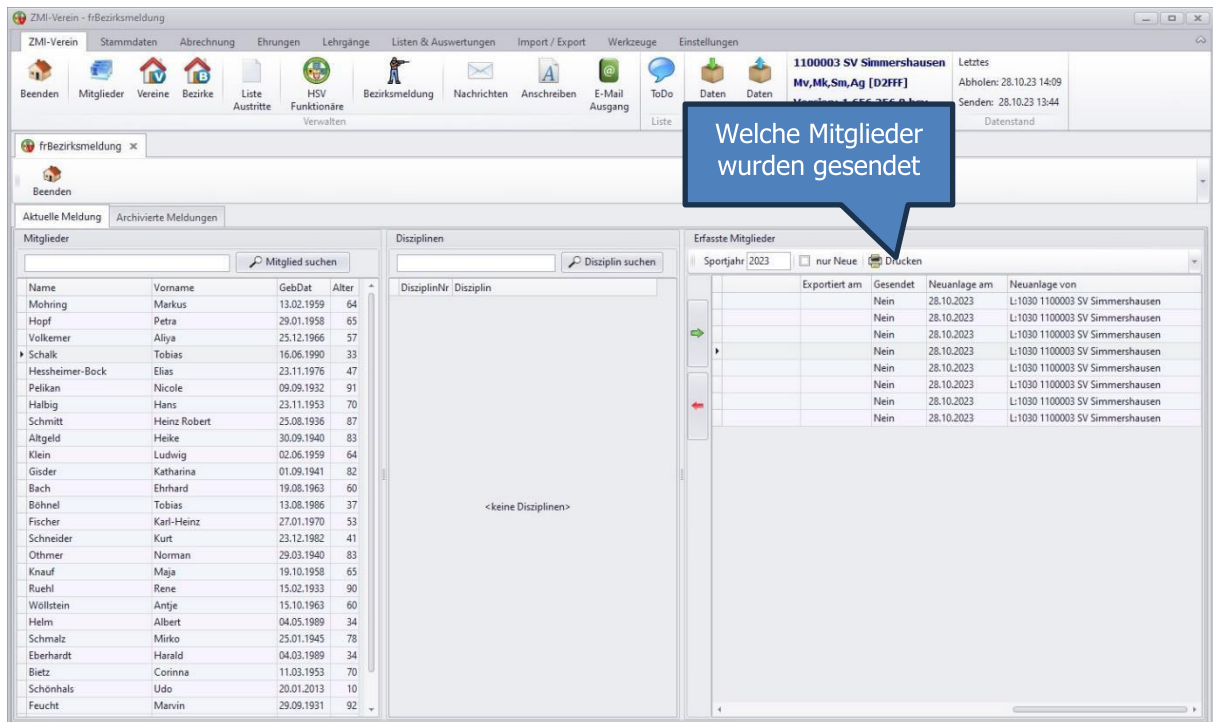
ZMI-Verein - frBezirksmeldung

ZMI-Verein Stammdaten Abrechnung Ehrungen Lehrgänge Listen & Auswertungen Import / Export Werkzeuge Einstellungen

Beenden Mitglieder Vereine Bezirke Liste Austritte HSV Funktionäre Bezirksmeldung Nachrichten Anschreiben E-Mail Ausgang ToDo Daten Daten

Verwalten Liste

1100003 SV Simmershausen
Mv,Mk,Sm,Ag [D2FFF]
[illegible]

Letztes
Abholen: 28.10.23 14:09
Senden: 28.10.23 13:44
Datenstand

Welche Mitglieder wurden gesendet

frBezirksmeldung ×

Beenden

Aktuelle Meldung Archivierte Meldungen

Mitglieder

Mitglied suchen

| Name | Vorname | GebDat | Alter |
|---|---|---|---|
| Mohring | Markus | 13.02.1959 | 64 |
| Hopf | Petra | 29.01.1958 | 65 |
| Volkemer | Aliya | 25.12.1966 | 57 |
| Schalk | Tobias | 16.06.1990 | 33 |
| Hessheimer-Bock | Elias | 23.11.1976 | 47 |
| Pelikan | Nicole | 09.09.1932 | 91 |
| Halbig | Hans | 23.11.1953 | 70 |
| Schmitt | Heinz Robert | 25.08.1936 | 87 |
| Altgeld | Heike | 30.09.1940 | 83 |
| Klein | Ludwig | 02.06.1959 | 64 |
| Gisder | Katharina | 01.09.1941 | 82 |
| Bach | Ehrhard | 19.08.1963 | 60 |
| Böhnel | Tobias | 13.08.1986 | 37 |
| Fischer | Karl-Heinz | 27.01.1970 | 53 |
| Schneider | Kurt | 23.12.1982 | 41 |
| Othmer | Norman | 29.03.1940 | 83 |
| Knauf | Maja | 19.10.1958 | 65 |
| Ruehl | Rene | 15.02.1933 | 90 |
| Wöllstein | Antje | 15.10.1963 | 60 |
| Helm | Albert | 04.05.1989 | 34 |
| Schmalz | Mirko | 25.01.1945 | 78 |
| Eberhardt | Harald | 04.03.1989 | 34 |
| Bietz | Corinna | 11.03.1953 | 70 |
| Schönhals | Udo | 20.01.2013 | 10 |
| Feucht | Marvin | 29.09.1931 | 92 |

Disziplinen

Disziplin suchen

| DisziplinNr | Disziplin |
|---|---|

<keine Disziplinen>

Erfasste Mitglieder

Sportjahr 2023 nur Neue Drucken

| | Exportiert am | Gesendet | Neuanlage am | Neuanlage von |
|---|---|---|---|---|
| | | Nein | 28.10.2023 | L:1030 1100003 SV Simmershausen |
| | | Nein | 28.10.2023 | L:1030 1100003 SV Simmershausen |
| | | Nein | 28.10.2023 | L:1030 1100003 SV Simmershausen |
| | | Nein | 28.10.2023 | L:1030 1100003 SV Simmershausen |
| | | Nein | 28.10.2023 | L:1030 1100003 SV Simmershausen |
| | | Nein | 28.10.2023 | L:1030 1100003 SV Simmershausen |
| | | Nein | 28.10.2023 | L:1030 1100003 SV Simmershausen |
| | | Nein | 28.10.2023 | L:1030 1100003 SV Simmershausen |